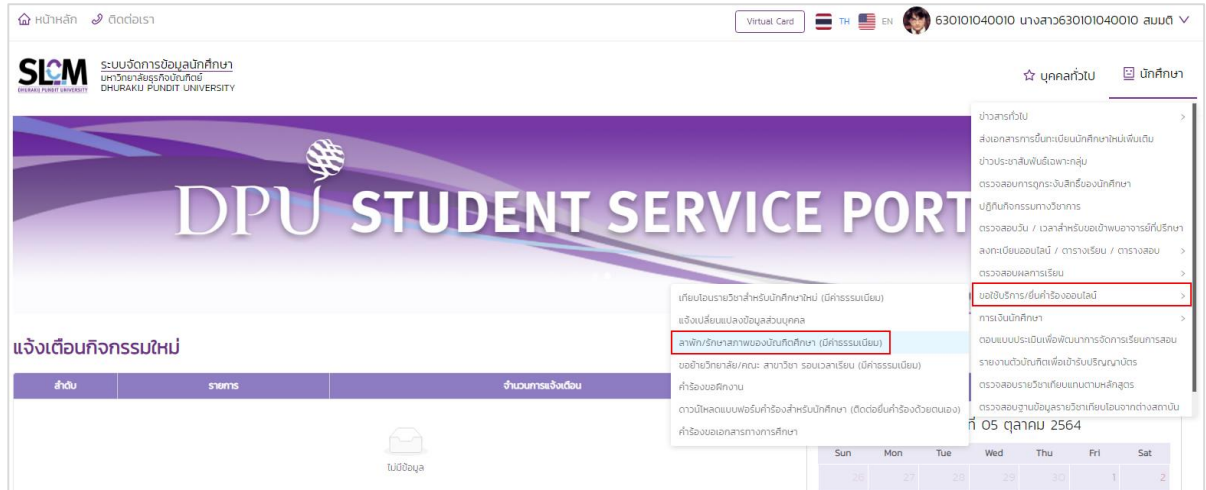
หน้าหลัก ติดต่อเรา

Virtual Card TH EN 630101040010 นางสาว630101040010 สมมติ

SLCM ระบบจัดการข้อมูลนักศึกษา มหาวิทยาลัยธุรกิจบัณฑิตย์ DHURAKIJ PUNDIT UNIVERSITY

บุคคลทั่วไป นักศึกษา

DPU STUDENT SERVICE PORT

ข่าวสารทั่วไป
ส่งเอกสารการขึ้นทะเบียนนักศึกษาใหม่เพิ่มเติม
ข่าวประชาสัมพันธ์เฉพาะกลุ่ม
ตรวจสอบการถูกระงับสิทธิ์ของนักศึกษา
ปฏิทินกิจกรรมทางวิชาการ
ตรวจสอบวัน / เวลาสำหรับขอเข้าพบอาจารย์ที่ปรึกษา
ลงทะเบียนออนไลน์ / ตารางเรียน / ตารางสอบ
ตรวจสอบผลการเรียน
ขอใช้บริการ/ยื่นคำร้องออนไลน์
การเงินนักศึกษา
ตอบแบบประเมินเพื่อพัฒนาการจัดการเรียนการสอน
รายงานตัวบัณฑิตเพื่อเข้ารับปริญญาบัตร
ตรวจสอบรายวิชาเทียบแทนตามหลักสูตร
ตรวจสอบฐานข้อมูลรายวิชาเทียบโอนจากต่างสถาบัน

เทียบโอนรายวิชาสำหรับนักศึกษาใหม่ (มีค่าธรรมเนียม)
แจ้งเปลี่ยนแปลงข้อมูลส่วนบุคคล
ลาพัก/รักษาสภาพของนักศึกษา (มีค่าธรรมเนียม)
ขอย้ายวิทยาลัย/คณะ สาขาวิชา รอบเวลาเรียน (มีค่าธรรมเนียม)
คำร้องขอฝึกงาน
ดาวน์โหลดแบบฟอร์มคำร้องสำหรับนักศึกษา (ติดต่อยื่นคำร้องด้วยตนเอง)
คำร้องขอเอกสารทางการศึกษา

แจ้งเตือนกิจกรรมใหม่

| ลำดับ | รายการ | จำนวนการแจ้งเตือน |
|---|---|---|

ไม่มีข้อมูล

ที่ 05 ตุลาคม 2564

| Sun | Mon | Tue | Wed | Thu | Fri | Sat |
|---|---|---|---|---|---|---|
| 26 | 27 | 28 | 29 | 30 | 1 | 2 |